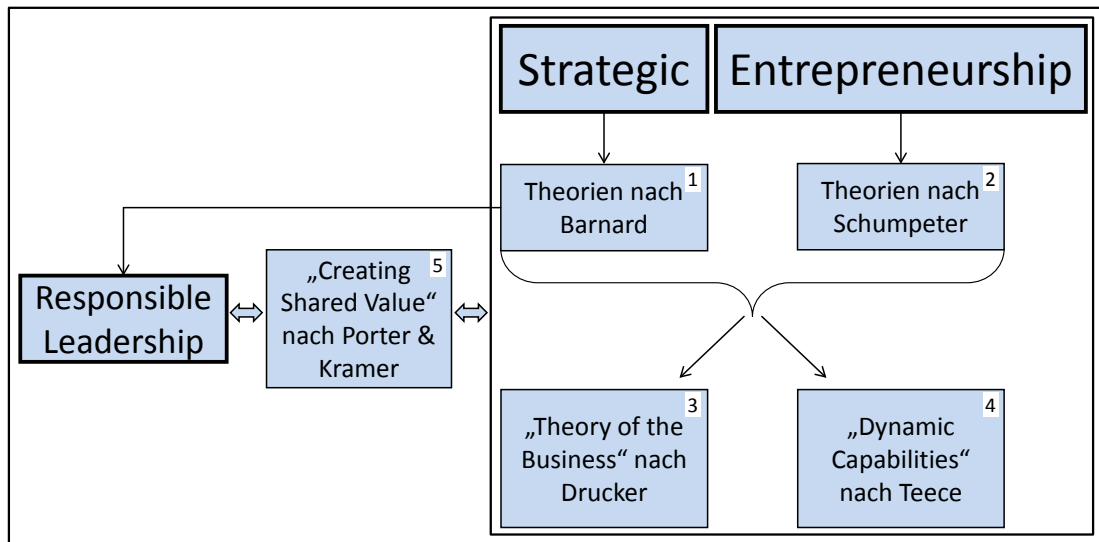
Strategic

Entrepreneurship

Theorien nach Barnard 1

Theorien nach Schumpeter 2

Responsible Leadership

„Creating Shared Value“ nach Porter & Kramer 5

„Theory of the Business“ nach Drucker 3

„Dynamic Capabilities“ nach Teece 4